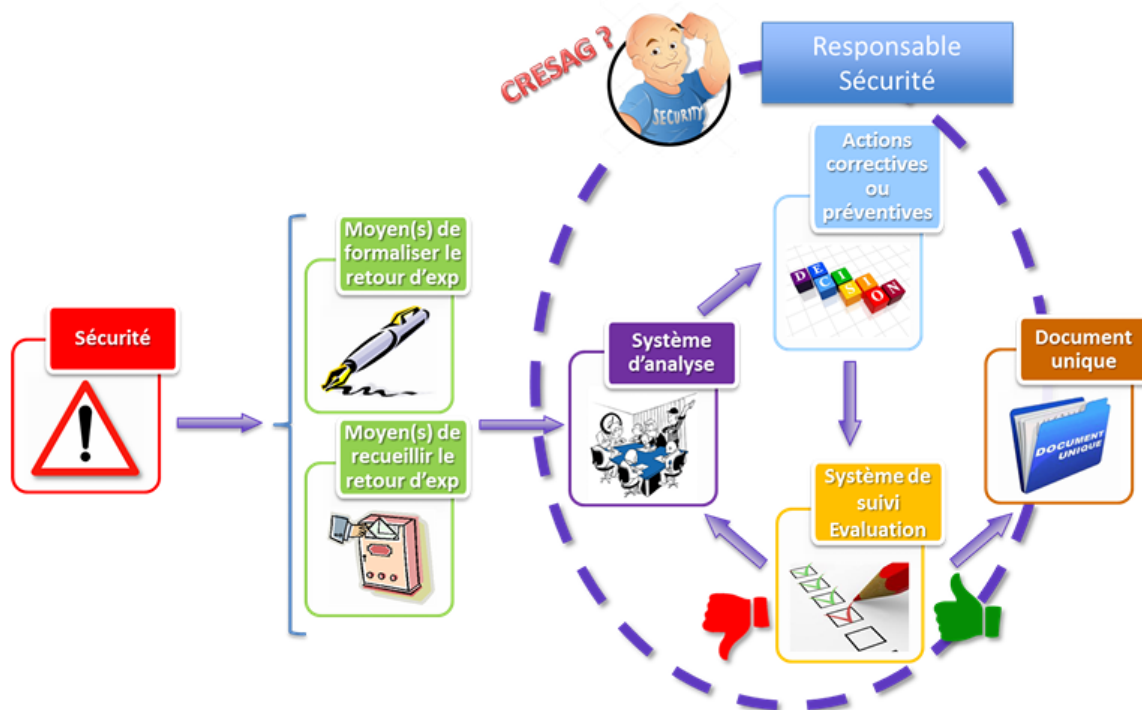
CRESAG ?

SECURITY

Responsable Sécurité

Actions correctives ou préventives

DECISION

Sécurité

Moyen(s) de formaliser le retour d'exp

Moyen(s) de recueillir le retour d'exp

Système d'analyse

Document unique

DOCUMENT UNIQUE

Système de suivi Evaluation